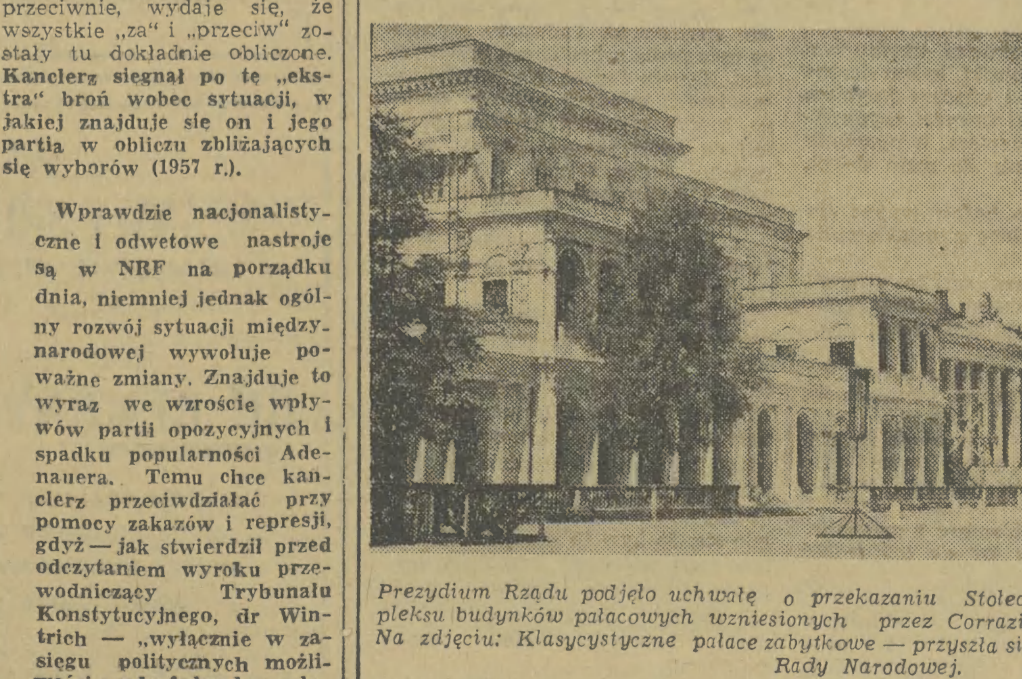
przeciwnie, wydaje się, że wszystkie „za" i „przeciw" zostały tu dokładnie obliczone. Kanclerz sięgnął po tę „ekstra" broń wobec sytuacji, w jakiej znajduje się on i jego partia w obliczu zbliżających się wyborów (1957 r.).

Wprawdzie nacjonalistyczne i odwetowe nastroje są w NRF na porządku dnia, niemniej jednak ogólny rozwój sytuacji międzynarodowej wywołuje poważne zmiany. Znajduje to wyraz we wzroście wpływów partii opozycyjnych i spadku popularności Adenauera. Temu chce kanclerz przeciwdziałać przy pomocy zakazów i represji, gdyż — jak stwierdził przed odczytaniem wyroku przewodniczący Trybunału Konstytucyjnego, dr Wintrich — „wyłącznie w zasięgu politycznych możli-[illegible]

Prezydium Rządu podjęło uchwałę o przekazaniu Stołec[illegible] pleksu budynków pałacowych wzniesionych przez Corrazi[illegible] Na zdjęciu: Klasycystyczne pałace zabytkowe — przyszła si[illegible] Rady Narodowej.